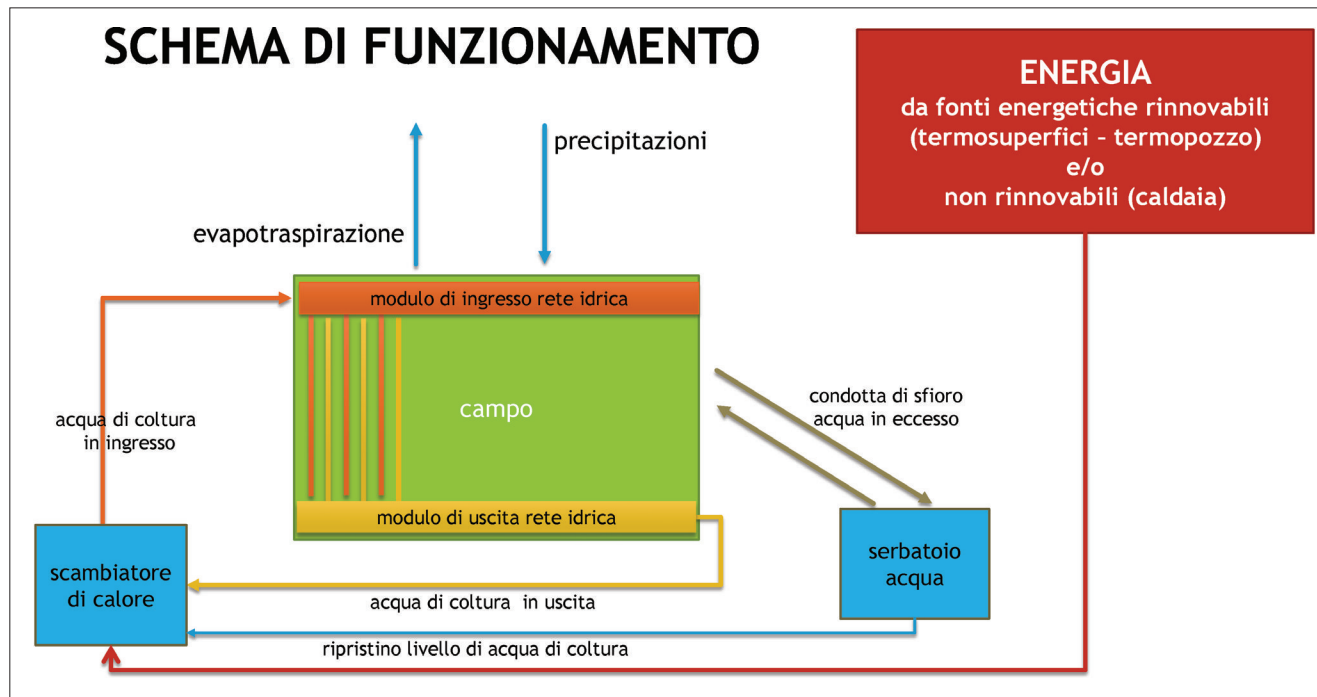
SCHEMA DI FUNZIONAMENTO

ENERGIA
da fonti energetiche rinnovabili (termosuperfici – termopozzo)
e/o
non rinnovabili (caldaia)

evapotraspirazione

precipitazioni

modulo di ingresso rete idrica

campo

modulo di uscita rete idrica

condotta di sfioro acqua in eccesso

acqua di coltura in ingresso

scambiatore di calore

serbatoio acqua

acqua di coltura in uscita

ripristino livello di acqua di coltura